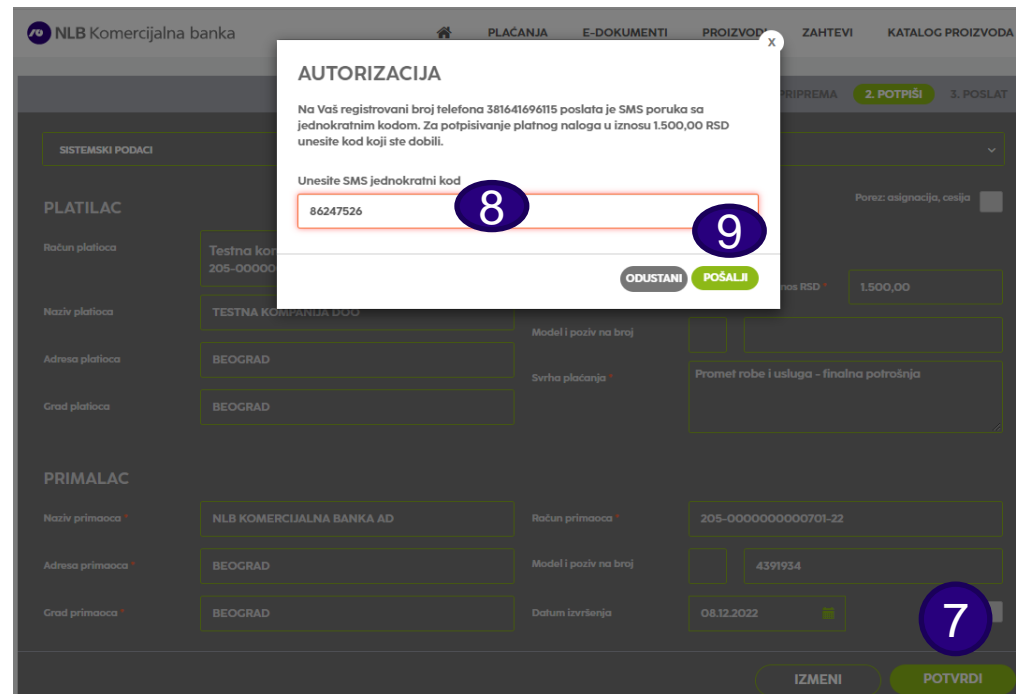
NLB Komercijalna banka

PLAĆANJA E-DOKUMENTI PROIZVODI ZAHTEVI KATALOG PROIZVODA

PRIPREMA 2. POTPIŠI 3. POSLAT

SISTEMSKI PODACI

PLATILAC

Porez: asignacija, cesija

Račun platioca Testna kom 205-00000

Naziv platioca TESTNA KOMPANIJA DOO

Iznos RSD * 1.500,00

Model i poziv na broj

Adresa platioca BEOGRAD

Svrha plaćanja * Promet robe i usluga - finalna potrošnja

Grad platioca BEOGRAD

PRIMALAC

Naziv primaoca * NLB KOMERCIJALNA BANKA AD

Račun primaoca * 205-0000000000701-22

Adresa primaoca * BEOGRAD

Model i poziv na broj 4391934

Grad primaoca * BEOGRAD

Datum izvršenja 08.12.2022

7

IZMENI POTVRDI

AUTORIZACIJA

x

Na Vaš registrovani broj telefona 381641696115 poslata je SMS poruka sa jednokratnim kodom. Za potpisivanje platnog naloga u iznosu 1.500,00 RSD unesite kod koji ste dobili.

Unesite SMS jednokratni kod

86247526

8

9

ODUSTANI POŠALJI